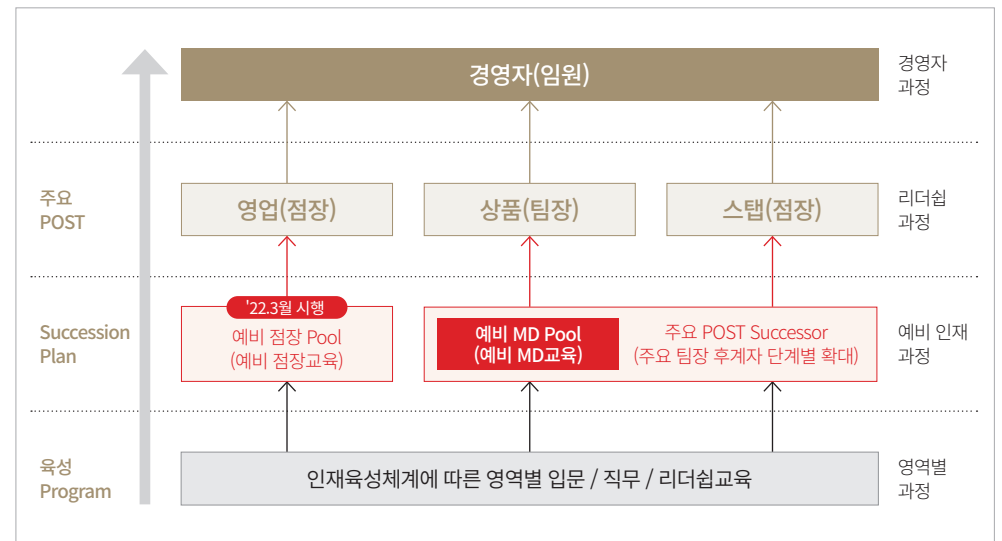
경영자(임원)

경영자 과정

주요 POST

영업(점장)

상품(팀장)

스탭(점장)

리더쉽 과정

Succession Plan

'22.3월 시행

예비 점장 Pool (예비 점장교육)

예비 MD Pool (예비 MD교육)

주요 POST Successor (주요 팀장 후계자 단계별 확대)

예비 인재 과정

육성 Program

인재육성체계에 따른 영역별 입문 / 직무 / 리더쉽교육

영역별 과정